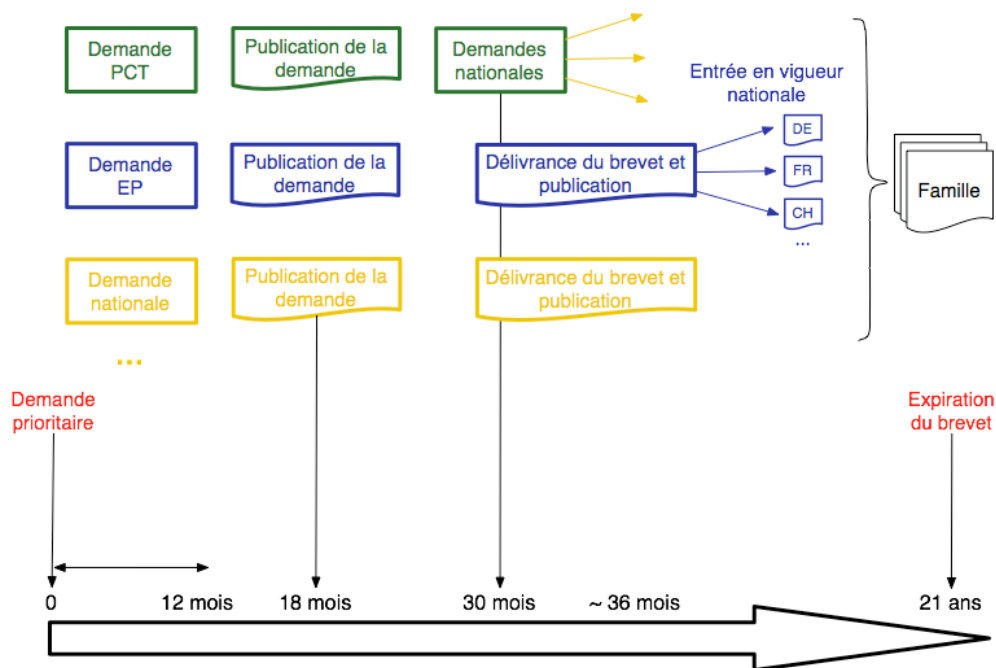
Demande PCT

Publication de la demande

Demandes nationales

Entrée en vigueur nationale

Demande EP

Publication de la demande

Délivrance du brevet et publication

DE

FR

CH

...

Famille

Demande nationale

Publication de la demande

Délivrance du brevet et publication

...

Demande prioritaire

Expiration du brevet

0

12 mois

18 mois

30 mois

~ 36 mois

21 ans